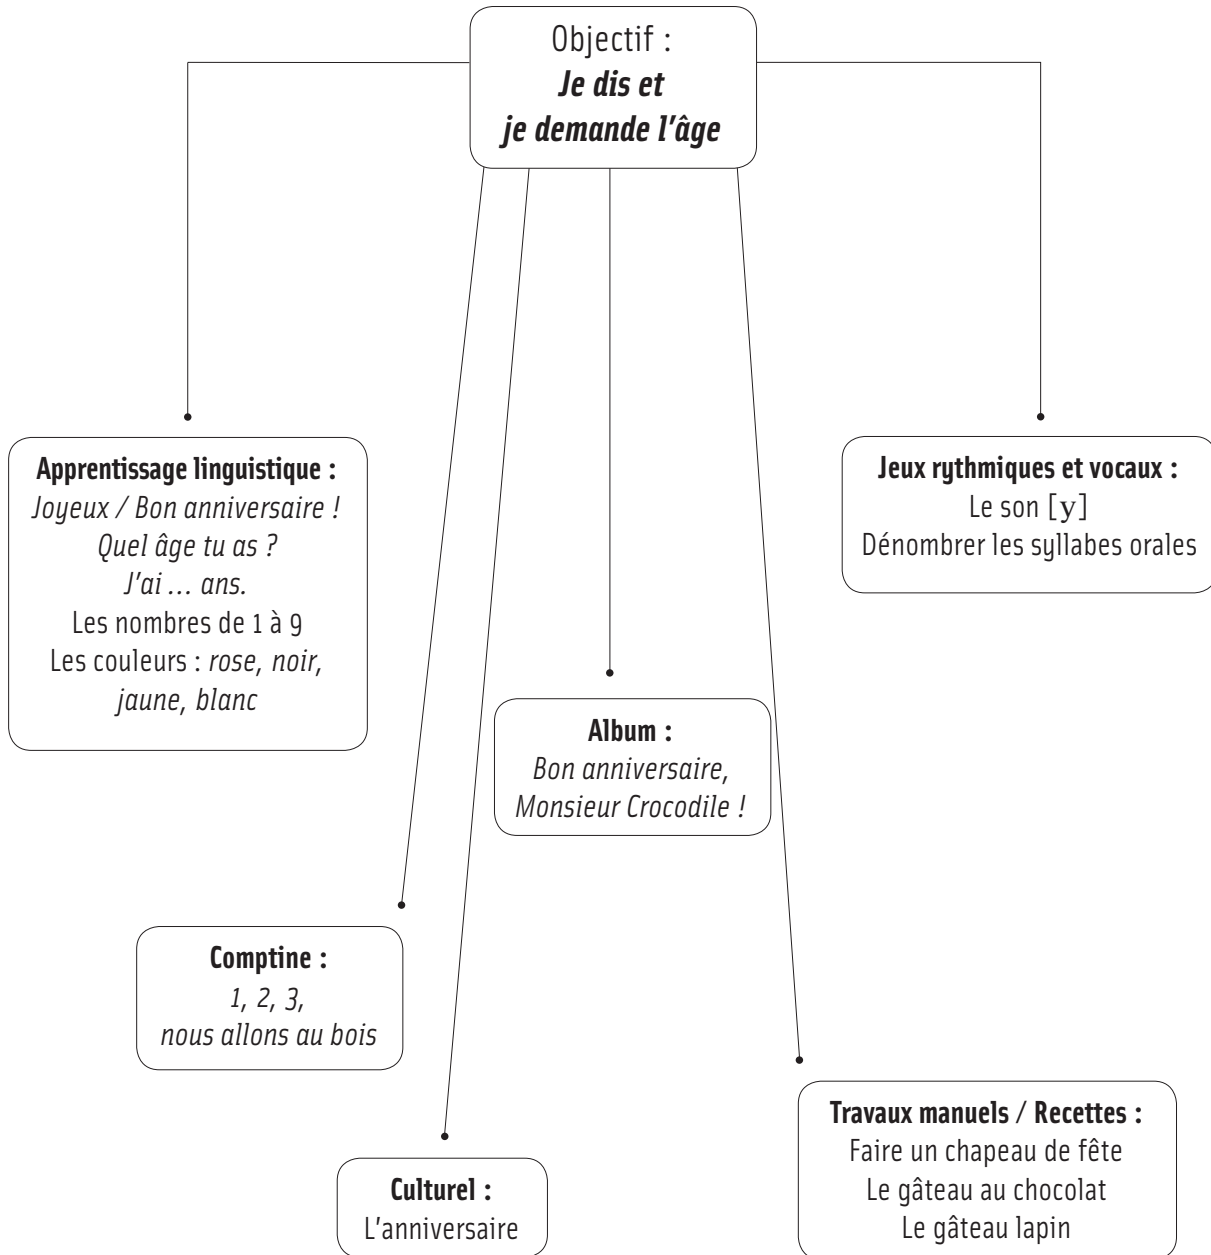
Objectif :
**Je dis et je demande l'âge**

**Apprentissage linguistique :**
*Joyeux / Bon anniversaire !*
*Quel âge tu as ?*
*J'ai … ans.*
Les nombres de 1 à 9
Les couleurs : *rose, noir, jaune, blanc*

**Jeux rythmiques et vocaux :**
Le son [y]
Dénombrer les syllabes orales

**Album :**
*Bon anniversaire, Monsieur Crocodile !*

**Comptine :**
*1, 2, 3, nous allons au bois*

**Travaux manuels / Recettes :**
Faire un chapeau de fête
Le gâteau au chocolat
Le gâteau lapin

**Culturel :**
L'anniversaire